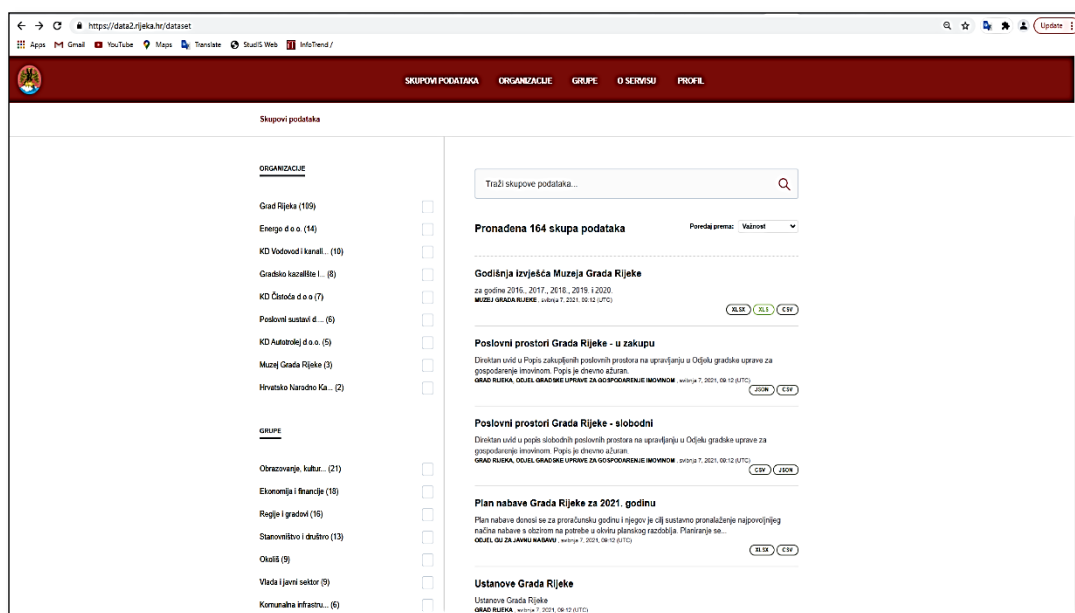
https://data2.rijeka.hr/dataset

Apps Gmail YouTube Maps Translate StudIS Web InfoTrend /

Update

SKUPOVI PODATAKA ORGANIZACIJE GRUPE O SERVISU PROFIL

Skupovi podataka

ORGANIZACIJE

Grad Rijeka (109)
Energo d.o.o. (14)
KD Vodovod i kanali... (10)
Gradsko kazalište I... (8)
KD Čistoća d.o.o (7)
Poslovni sustavi d.... (6)
KD Autotrolej d.o.o. (5)
Muzej Grada Rijeke (3)
Hrvatsko Narodno Ka... (2)

GRUPE

Obrazovanje, kultur... (21)
Ekonomija i financije (18)
Regije i gradovi (16)
Stanovništvo i društvo (13)
Okoliš (9)
Vlada i javni sektor (9)
Komunalna infrastru... (6)

Traži skupove podataka...

Pronađena 164 skupa podataka

Poredaj prema: Važnost

Godišnja izvješća Muzeja Grada Rijeke

za godine 2016., 2017., 2018., 2019. i 2020.
MUZEJ GRADA RIJEKE , svibnja 7, 2021, 09:12 (UTC)

XLSX XLS CSV

Poslovni prostori Grada Rijeke - u zakupu

Direktan uvid u Popis zakupljenih poslovnih prostora na upravljanju u Odjelu gradske uprave za gospodarenje imovinom. Popis je dnevno ažuran.
GRAD RIJEKA, ODJEL GRADSKE UPRAVE ZA GOSPODARENJE IMOVINOM , svibnja 7, 2021, 09:12 (UTC)

JSON CSV

Poslovni prostori Grada Rijeke - slobodni

Direktan uvid u popis slobodnih poslovnih prostora na upravljanju u Odjelu gradske uprave za gospodarenje imovinom. Popis je dnevno ažuran.
GRAD RIJEKA, ODJEL GRADSKE UPRAVE ZA GOSPODARENJE IMOVINOM , svibnja 7, 2021, 09:12 (UTC)

CSV JSON

Plan nabave Grada Rijeke za 2021. godinu

Plan nabave donosi se za proračunsku godinu i njegov je cilj sustavno pronalaženje najpovoljnijeg načina nabave s obzirom na potrebe u okviru planskog razdoblja. Planiranje se...
ODJEL GU ZA JAVNU NABAVU , svibnja 7, 2021, 09:12 (UTC)

XLSX CSV

Ustanove Grada Rijeke

Ustanove Grada Rijeke
GRAD RIJEKA , svibnja 7, 2021, 09:12 (UTC)